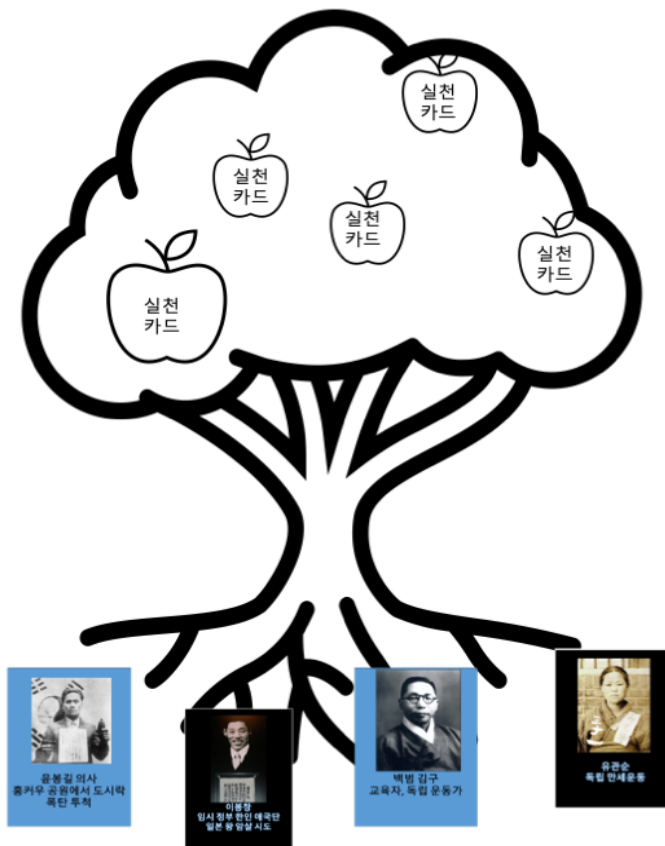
실천
카드

실천
카드

실천
카드

실천
카드

실천
카드

윤봉길 의사
홍커우 공원에서 도시락
폭탄 투척

이봉창
임시 정부 한인 애국단
일본 왕 암살 시도

백범 김구
교육자, 독립 운동가

유관순
독립 만세운동